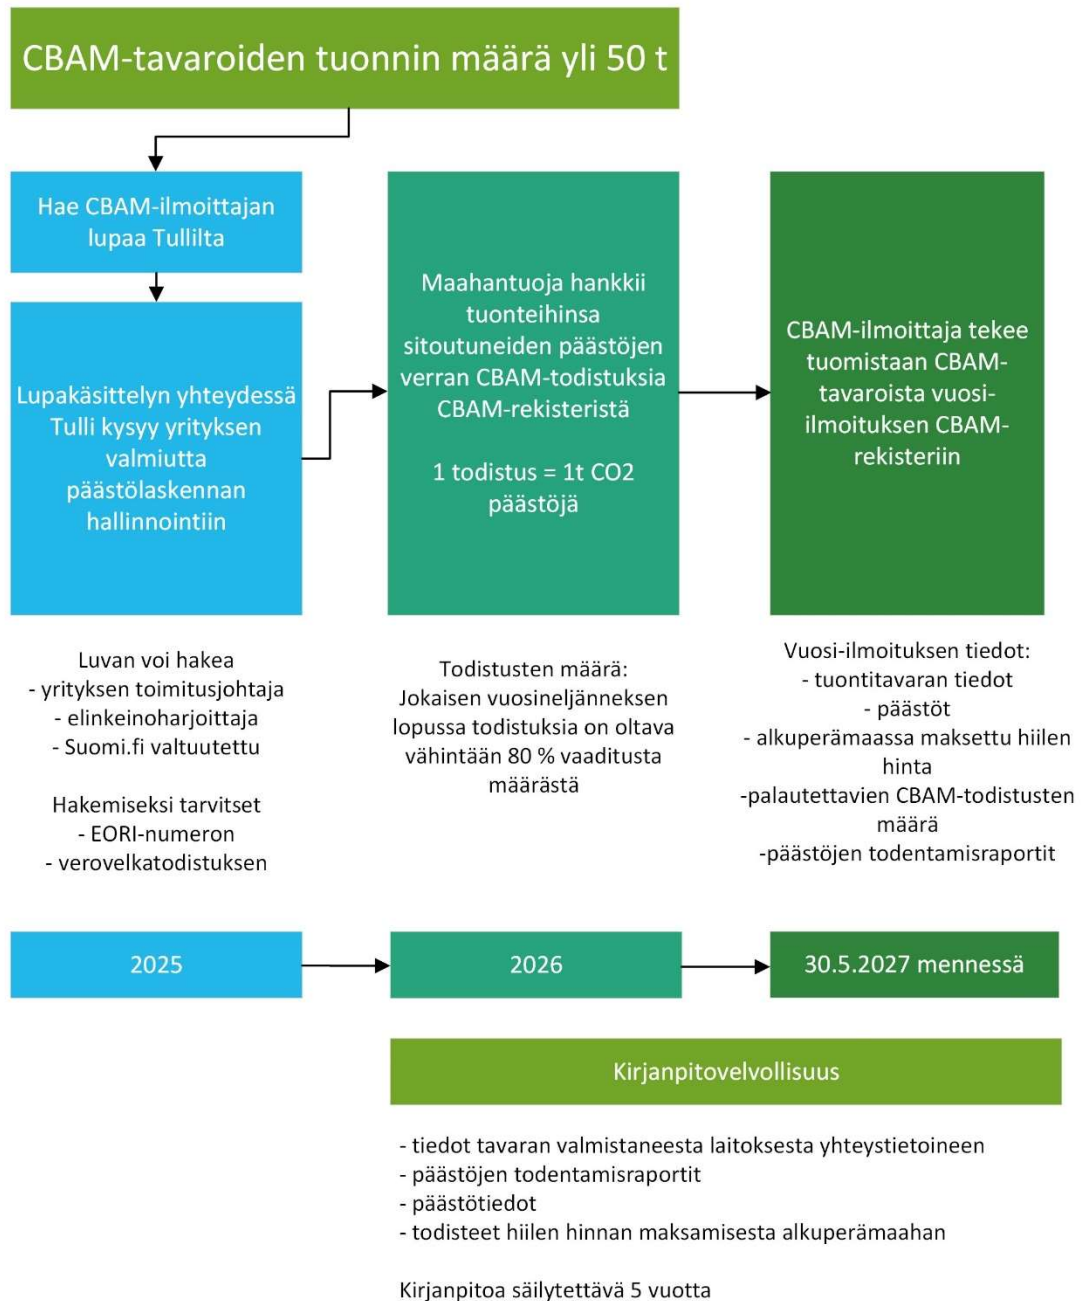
CBAM-tavaroiden tuonnin määrä yli 50 t

Hae CBAM-ilmoittajan lupaa Tullilta

Lupakäsittelyn yhteydessä Tulli kysyy yrityksen valmiutta päästölaskennan hallinnointiin

Maahantuoja hankkii tuonteihinsa sitoutuneiden päästöjen verran CBAM-todistuksia CBAM-rekisteristä

1 todistus = 1t $CO_2$ päästöjä

CBAM-ilmoittaja tekee tuomistaan CBAM-tavaroista vuosi-ilmoituksen CBAM-rekisteriin

Luvan voi hakea
- yrityksen toimitusjohtaja
- elinkeinoharjoittaja
- Suomi.fi valtuutettu

Hakemiseksi tarvitset
- EORI-numeron
- verovelkatodistuksen

Todistusten määrä:
Jokaisen vuosineljänneksen lopussa todistuksia on oltava vähintään 80 % vaaditusta määrästä

Vuosi-ilmoituksen tiedot:
- tuontitavaran tiedot
- päästöt
- alkuperämaassa maksettu hiilen hinta
-palautettavien CBAM-todistusten määrä
-päästöjen todentamisraportit

2025

2026

30.5.2027 mennessä

Kirjanpitovelvollisuus

- tiedot tavaran valmistaneesta laitoksesta yhteystietoineen
- päästöjen todentamisraportit
- päästötiedot
- todisteet hiilen hinnan maksamisesta alkuperämaahan

Kirjanpitoa säilytettävä 5 vuotta